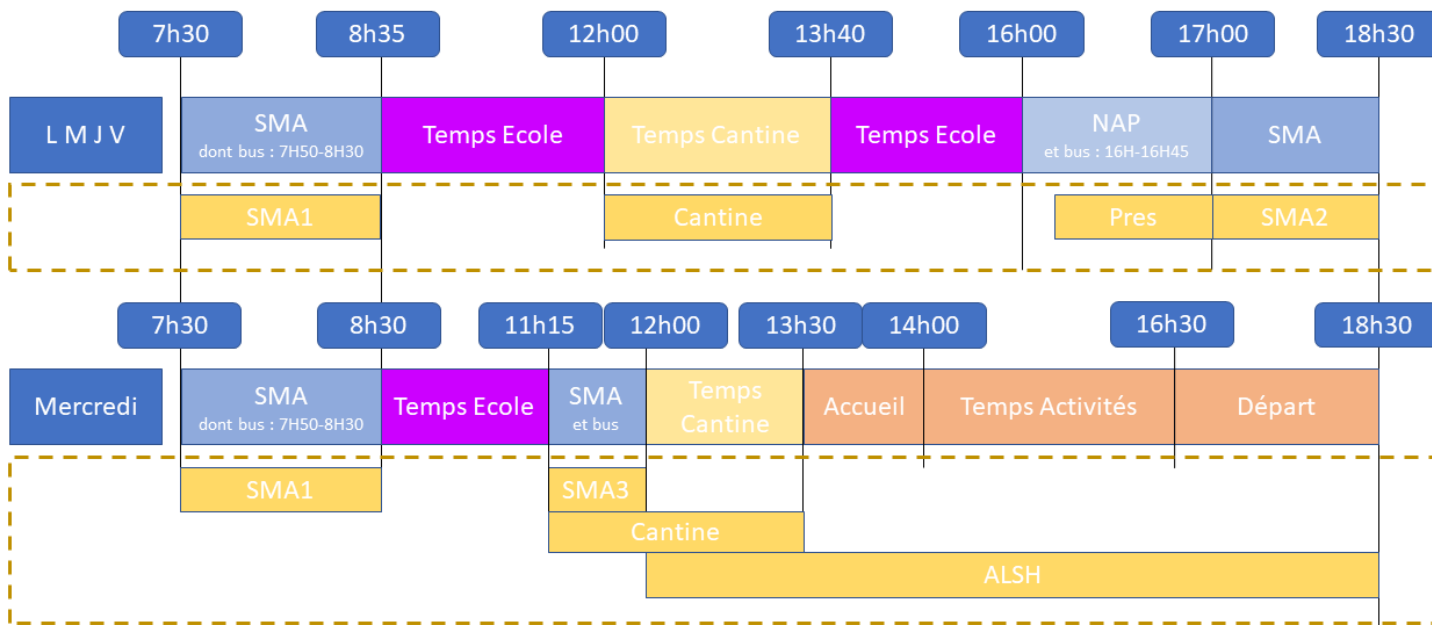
7h30
8h35
12h00
13h40
16h00
17h00
18h30

L M J V
SMA
dont bus : 7H50-8H30
Temps Ecole
Temps Cantine
Temps Ecole
NAP
et bus : 16H-16H45
SMA

SMA1
Cantine
Pres
SMA2

7h30
8h30
11h15
12h00
13h30
14h00
16h30
18h30

Mercredi
SMA
dont bus : 7H50-8H30
Temps Ecole
SMA
et bus
Temps Cantine
Accueil
Temps Activités
Départ

SMA1
SMA3
Cantine
ALSH